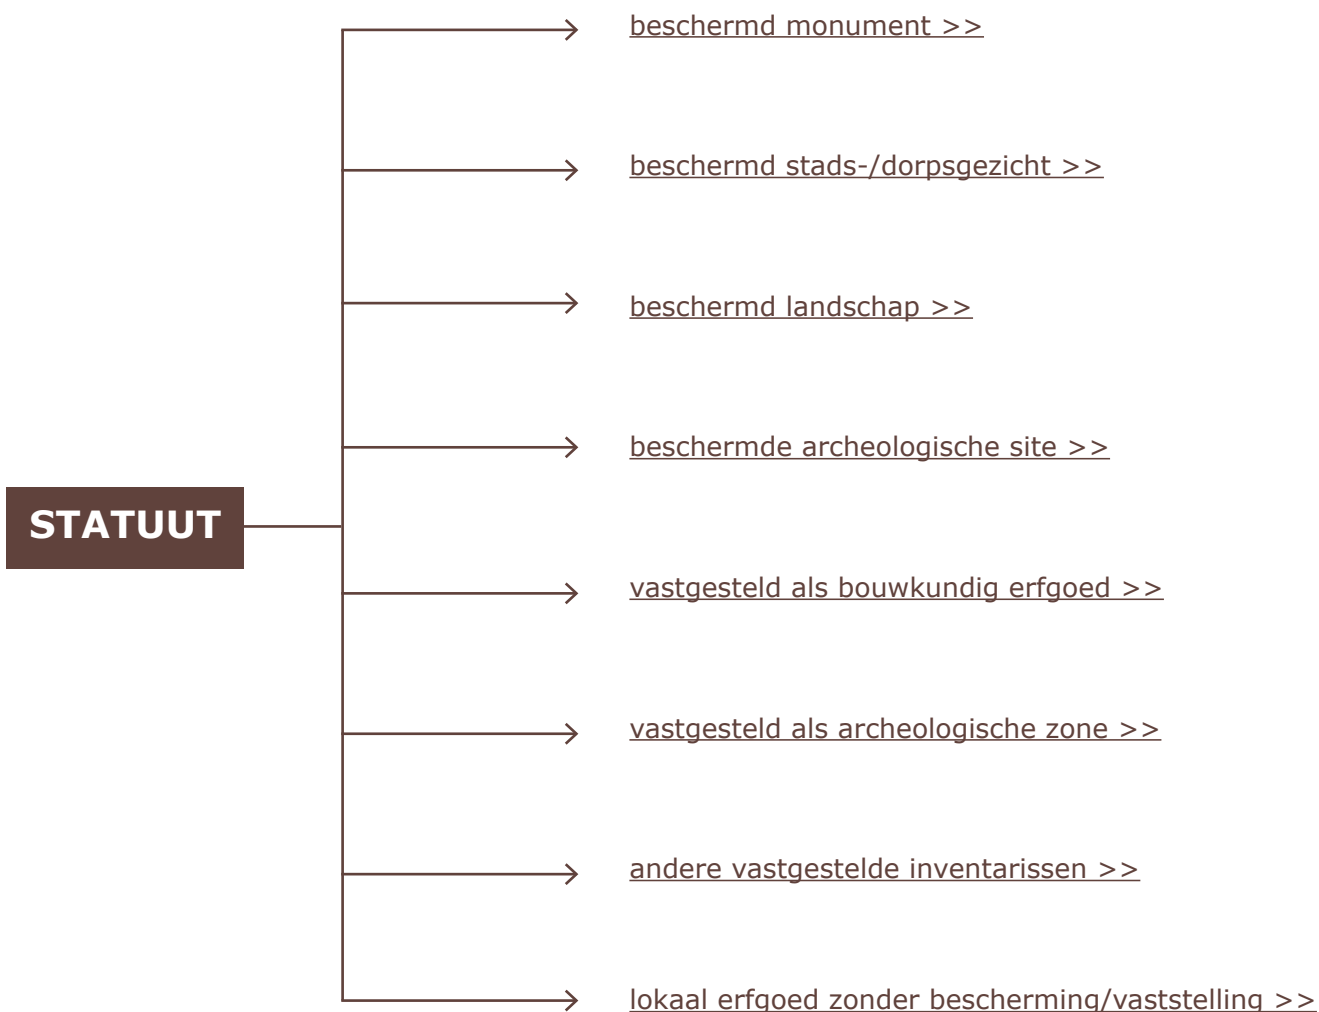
STATUUT

beschermd monument >>

beschermd stads-/dorpsgezicht >>

beschermd landschap >>

beschermde archeologische site >>

vastgesteld als bouwkundig erfgoed >>

vastgesteld als archeologische zone >>

andere vastgestelde inventarissen >>

lokaal erfgoed zonder bescherming/vaststelling >>